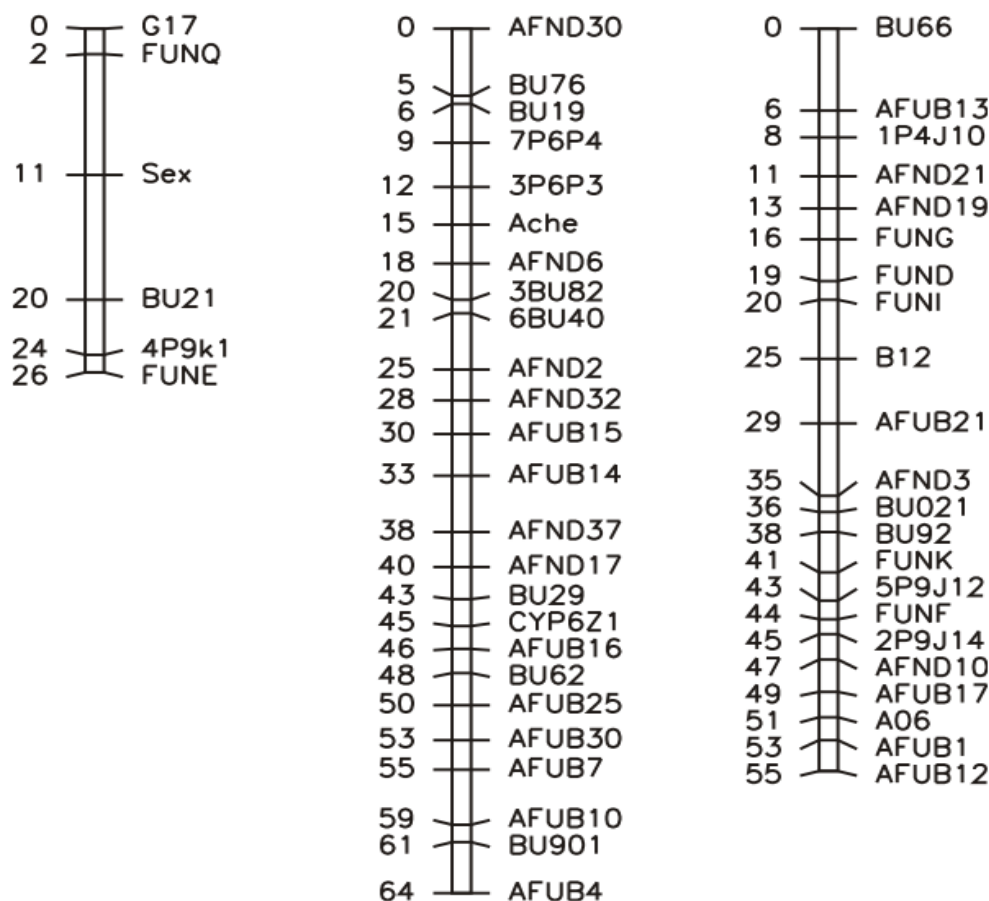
0 G17
2 FUNQ
11 Sex
20 BU21
24 4P9k1
26 FUNE

0 AFND30
5 BU76
6 BU19
9 7P6P4
12 3P6P3
15 Ache
18 AFND6
20 3BU82
21 6BU40
25 AFND2
28 AFND32
30 AFUB15
33 AFUB14
38 AFND37
40 AFND17
43 BU29
45 CYP6Z1
46 AFUB16
48 BU62
50 AFUB25
53 AFUB30
55 AFUB7
59 AFUB10
61 BU901
64 AFUB4

0 BU66
6 AFUB13
8 1P4J10
11 AFND21
13 AFND19
16 FUNG
19 FUND
20 FUNI
25 B12
29 AFUB21
35 AFND3
36 BU021
38 BU92
41 FUNK
43 5P9J12
44 FUNF
45 2P9J14
47 AFND10
49 AFUB17
51 A06
53 AFUB1
55 AFUB12